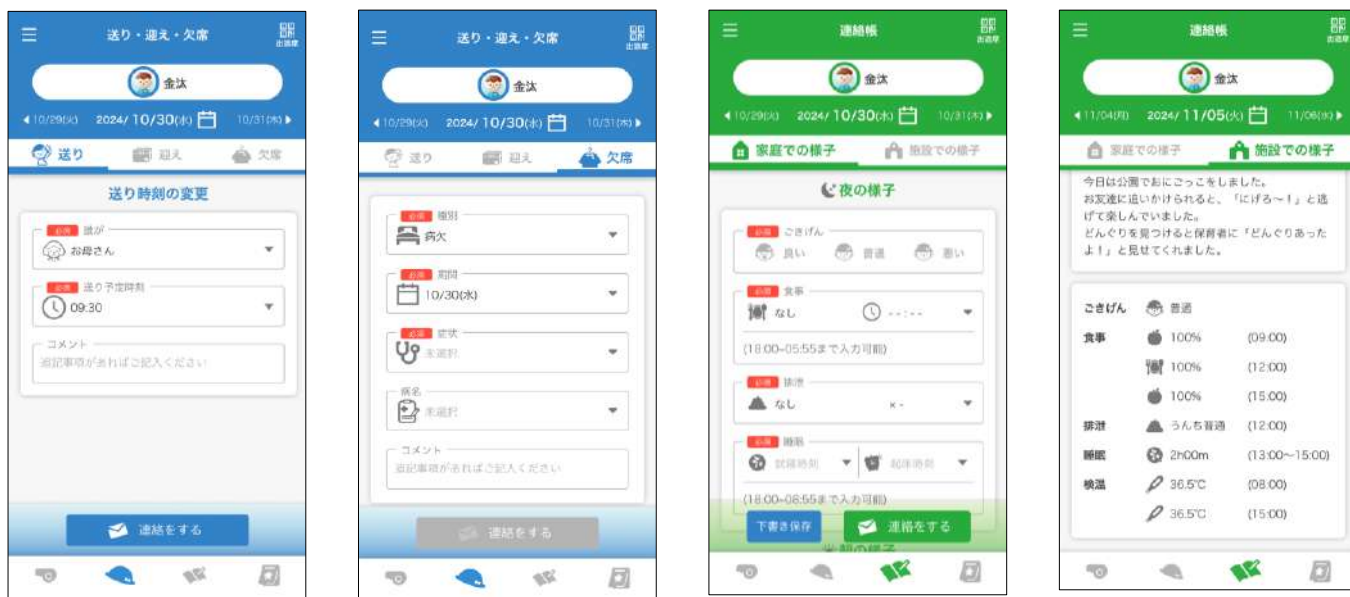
送り・迎え・欠席

出退席

金汰

◀10/29(火) 2024/ 10/30(水) 10/31(木)▶

送り 迎え 欠席

送り時刻の変更

必須 誰が
お母さん

必須 送り予定時刻
09:30

コメント
追記事項があればご記入ください

連絡をする

送り・迎え・欠席

出退席

金汰

◀10/29(火) 2024/ 10/30(水) 10/31(木)▶

送り 迎え 欠席

必須 種別
病欠

必須 期間
10/30(水)

必須 症状
未選択

病名
未選択

コメント
追記事項があればご記入ください

連絡をする

連絡帳

出退席

金汰

◀10/29(火) 2024/ 10/30(水) 10/31(木)▶

家庭での様子 施設での様子

夜の様子

必須 ごきげん
良い 普通 悪い

必須 食事
なし --:--

(18:00~05:55まで入力可能)

必須 排泄
なし ×-

必須 睡眠
就寝時刻 起床時刻

(18:00~08:55まで入力可能)

下書き保存 連絡をする

朝の様子

連絡帳

出退席

金汰

◀11/04(月) 2024/ 11/05(火) 11/06(水)▶

家庭での様子 施設での様子

今日は公園でおにごっこをしました。お友達に追いかけられると、「にげろ～!」と逃げて楽しんでいました。どんぐりを見つけると保育者に「どんぐりあったよ!」と見せてくれました。

| ごきげん | 普通 | |
|---|---|---|
| 食事 | 100% | (09:00) |
| | 100% | (12:00) |
| | 100% | (15:00) |
| 排泄 | うんち普通 | (12:00) |
| 睡眠 | 2h00m | (13:00~15:00) |
| 検温 | 36.5℃ | (08:00) |
| | 36.5℃ | (15:00) |